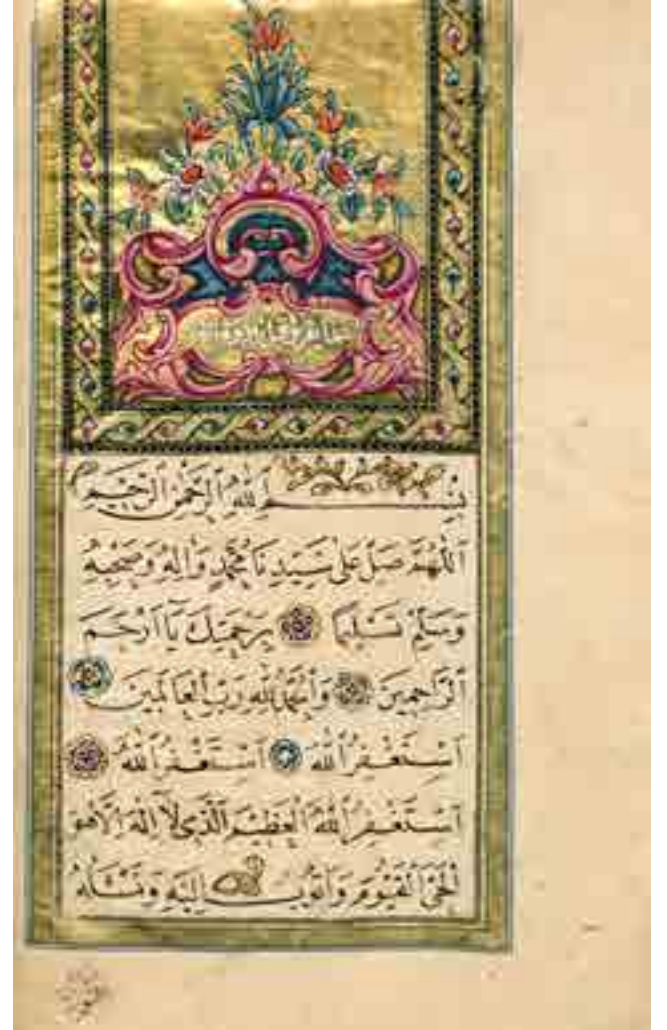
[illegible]

بسم الله الرحمن الرحيم
اللهم صل على سيدنا محمد وآله وصحبه وسلم تسليما برحمتك يا ارحم الراحمين والحمد لله رب العالمين
استغفر الله استغفر الله استغفر الله العظيم الذي لا اله الا هو الحي القيوم واتوب اليه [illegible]